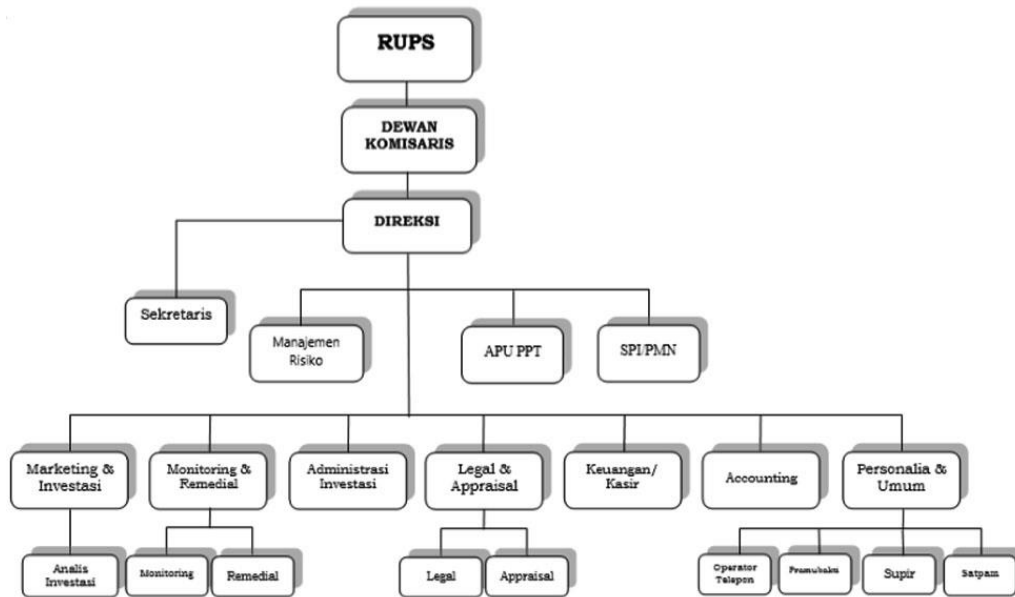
RUPS

DEWAN KOMISARIS

DIREKSI

Sekretaris

Manajemen Risiko

APU PPT

SPI/PMN

Marketing & Investasi

Monitoring & Remedial

Administrasi Investasi

Legal & Appraisal

Keuangan/ Kasir

Accounting

Personalia & Umum

Analis Investasi

Monitoring

Remedial

Legal

Appraisal

Operator Telepon

Pramubakti

Supir

Satpam